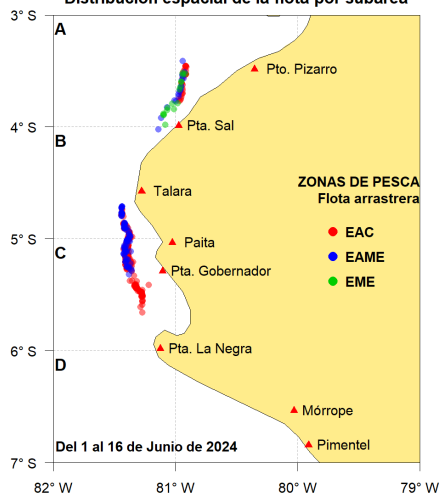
Distribución espacial de la flota por subárea

3° S
4° S
5° S
6° S
7° S

A
B
C
D

Pto. Pizarro
Pta. Sal
Talara
Paita
Pta. Gobernador
Pta. La Negra
Mórrope
Pimentel

ZONAS DE PESCA
Flota arrastrera
EAC
EAME
EME

Del 1 al 16 de Junio de 2024

82° W
81° W
80° W
79° W